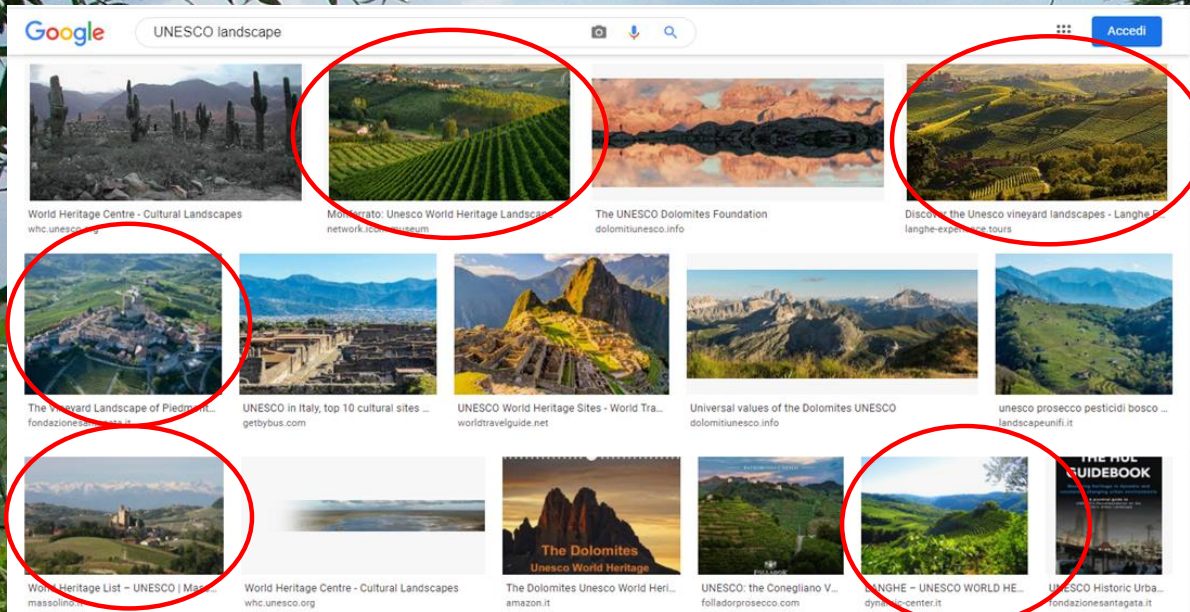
Google

UNESCO landscape

Accedi

World Heritage Centre - Cultural Landscapes
whc.unesco.org

Monferrato: Unesco World Heritage Landscape
network.icom.museum

The UNESCO Dolomites Foundation
dolomitiunesco.info

Discover the Unesco vineyard landscapes - Langhe E...
langhe-experience.tours

The Vineyard Landscape of Piedmont...
fondazionesantagata.it

UNESCO in Italy, top 10 cultural sites ...
getbybus.com

UNESCO World Heritage Sites - World Tra...
worldtravelguide.net

Universal values of the Dolomites UNESCO
dolomitiunesco.info

unesco prosecco pesticidi bosco ...
landscapeunifi.it

World Heritage List – UNESCO | Mass...
massolino.it

World Heritage Centre - Cultural Landscapes
whc.unesco.org

The Dolomites
Unesco World Heritage

The Dolomites Unesco World Heri...
amazon.it

UNESCO: the Conegliano V...
folladorprosecco.com

LANGHE – UNESCO WORLD HE...
dynamic-center.it

THE HUL GUIDEBOOK

UNESCO Historic Urba...
fondazionesantagata.it